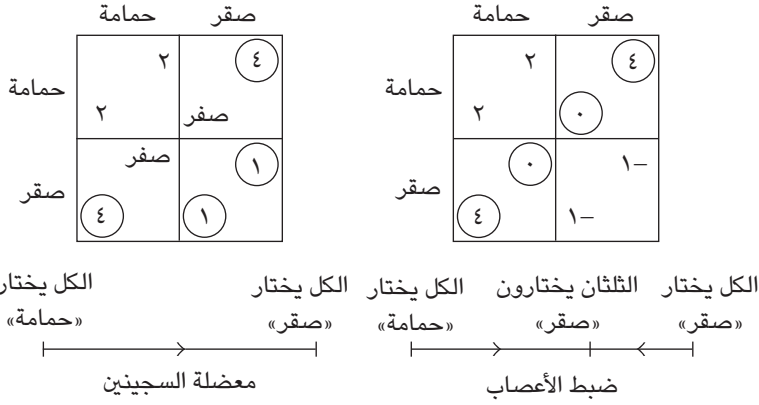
صقر حمامة

| | صقر | حمامة |
|---|---|---|
| حمامة | ٤ / ٠ | ٢ / ٢ |
| صقر | ١- / ١- | ٠ / ٤ |

الكل يختار «صقر» الثلثان يختارون «صقر» الكل يختار «حمامة»

ضبط الأعصاب

صقر حمامة

| | صقر | حمامة |
|---|---|---|
| حمامة | ٤ / صفر | ٢ / ٢ |
| صقر | ١ / ١ | صفر / ٤ |

الكل يختار «صقر» الكل يختار «حمامة»

معضلة السجينين